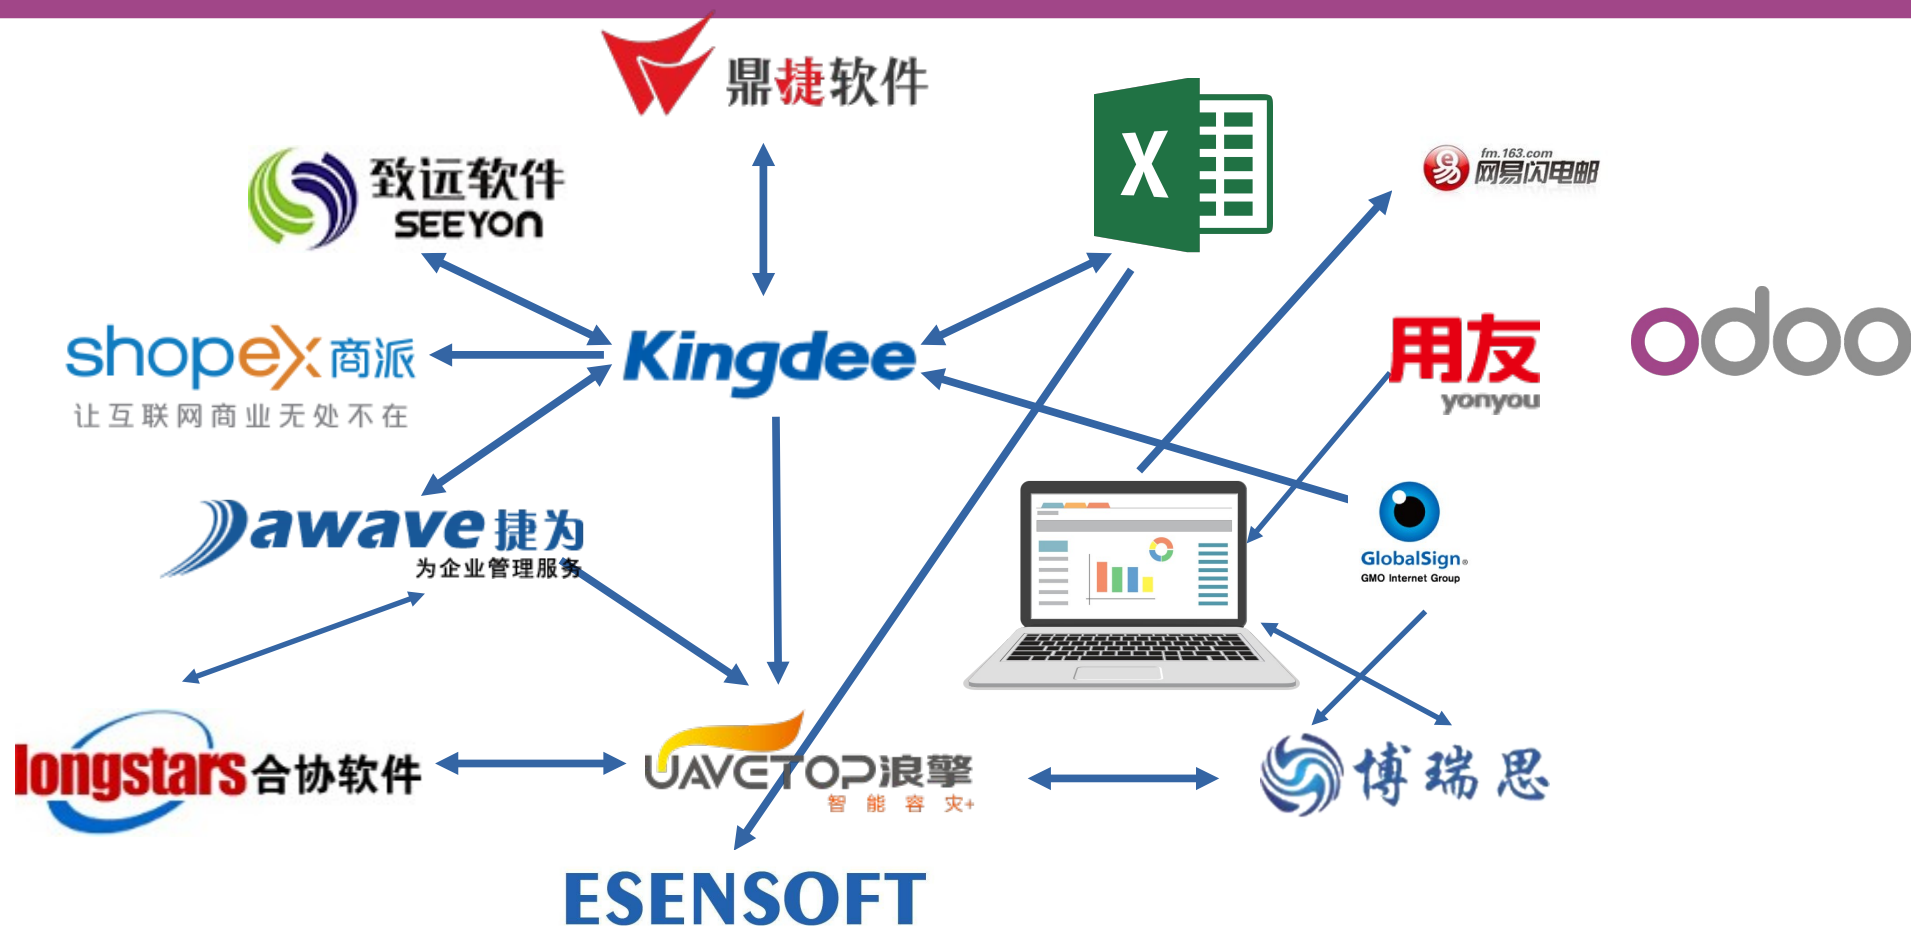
鼎捷软件

致远软件
SEEYON

X

fm.163.com
网易闪电邮

shopex商派
让互联网商业无处不在

Kingdee

用友
yonyou

odoo

Dawave捷为
为企业管理服务

GlobalSign.
GMO Internet Group

longstars合协软件

UAVETOP浪擎
智能容灾+

博瑞思

ESENSOFT